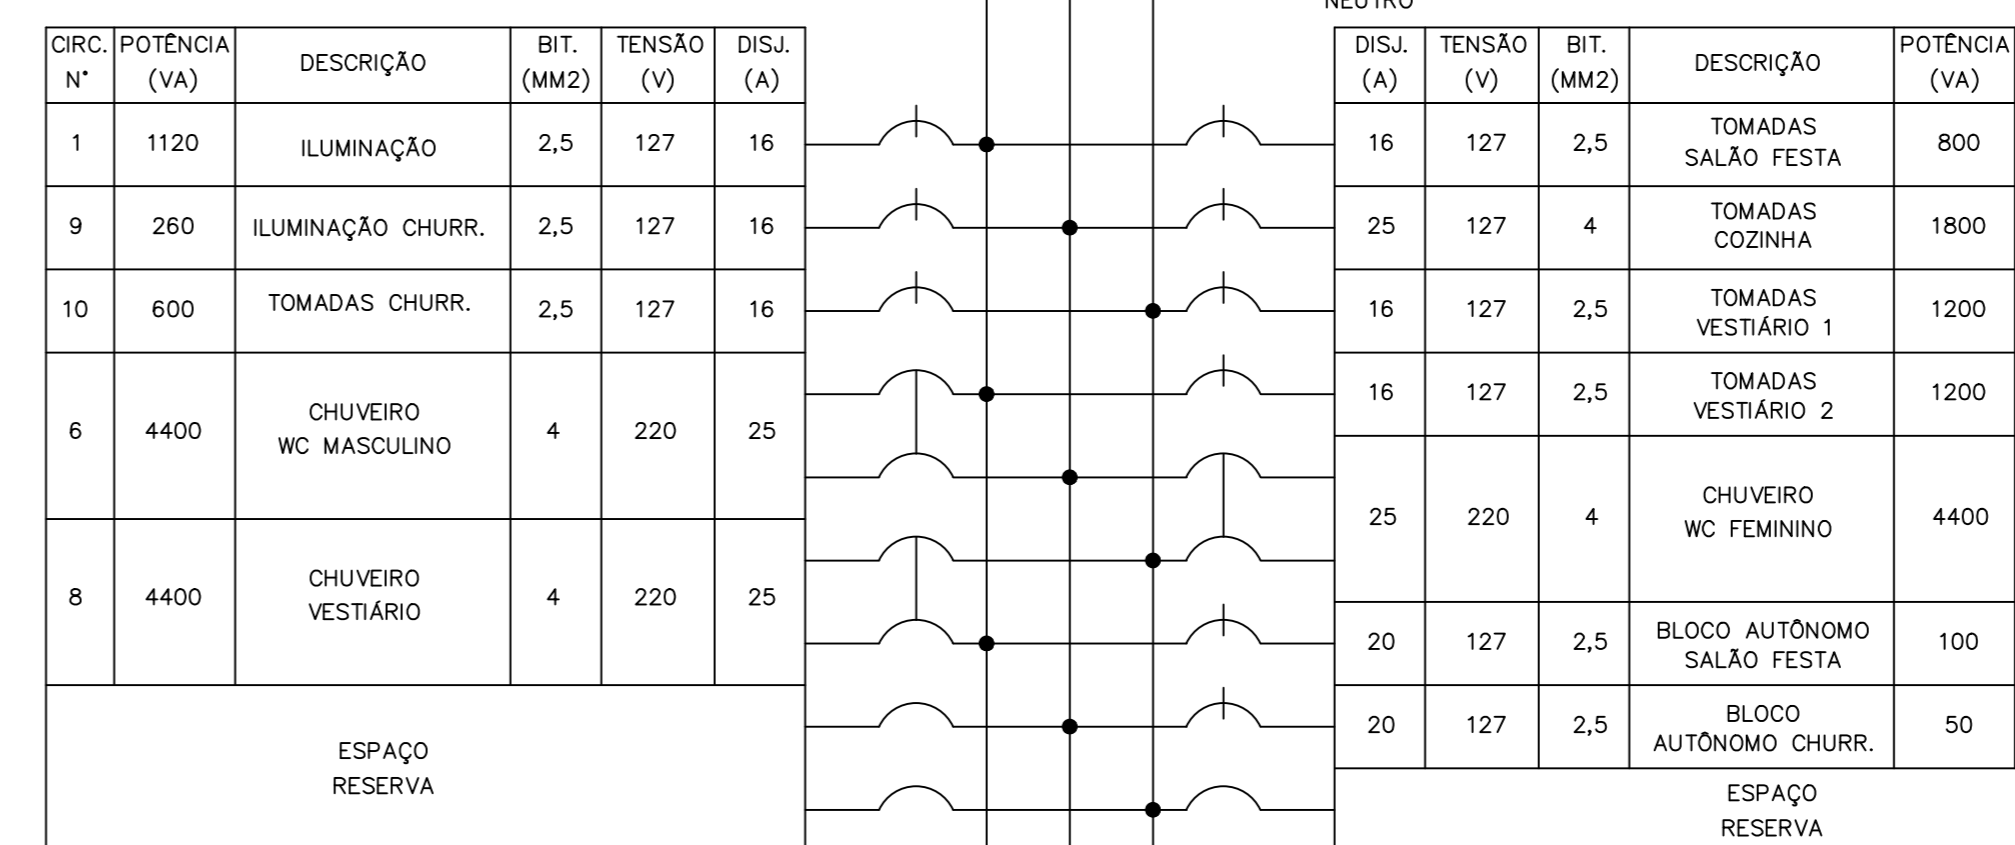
NEUTRO

| CIRC. N° | POTÊNCIA (VA) | DESCRIÇÃO | BIT. (MM2) | TENSÃO (V) | DISJ. (A) |
|---|---|---|---|---|---|
| 1 | 1120 | ILUMINAÇÃO | 2,5 | 127 | 16 |
| 9 | 260 | ILUMINAÇÃO CHURR. | 2,5 | 127 | 16 |
| 10 | 600 | TOMADAS CHURR. | 2,5 | 127 | 16 |
| 6 | 4400 | CHUVEIRO WC MASCULINO | 4 | 220 | 25 |
| 8 | 4400 | CHUVEIRO VESTIÁRIO | 4 | 220 | 25 |
| ESPAÇO RESERVA | | | | | |

| DISJ. (A) | TENSÃO (V) | BIT. (MM2) | DESCRIÇÃO | POTÊNCIA (VA) |
|---|---|---|---|---|
| 16 | 127 | 2,5 | TOMADAS SALÃO FESTA | 800 |
| 25 | 127 | 4 | TOMADAS COZINHA | 1800 |
| 16 | 127 | 2,5 | TOMADAS VESTIÁRIO 1 | 1200 |
| 16 | 127 | 2,5 | TOMADAS VESTIÁRIO 2 | 1200 |
| 25 | 220 | 4 | CHUVEIRO WC FEMININO | 4400 |
| 20 | 127 | 2,5 | BLOCO AUTÔNOMO SALÃO FESTA | 100 |
| 20 | 127 | 2,5 | BLOCO AUTÔNOMO CHURR. | 50 |
| ESPAÇO RESERVA | | | | |